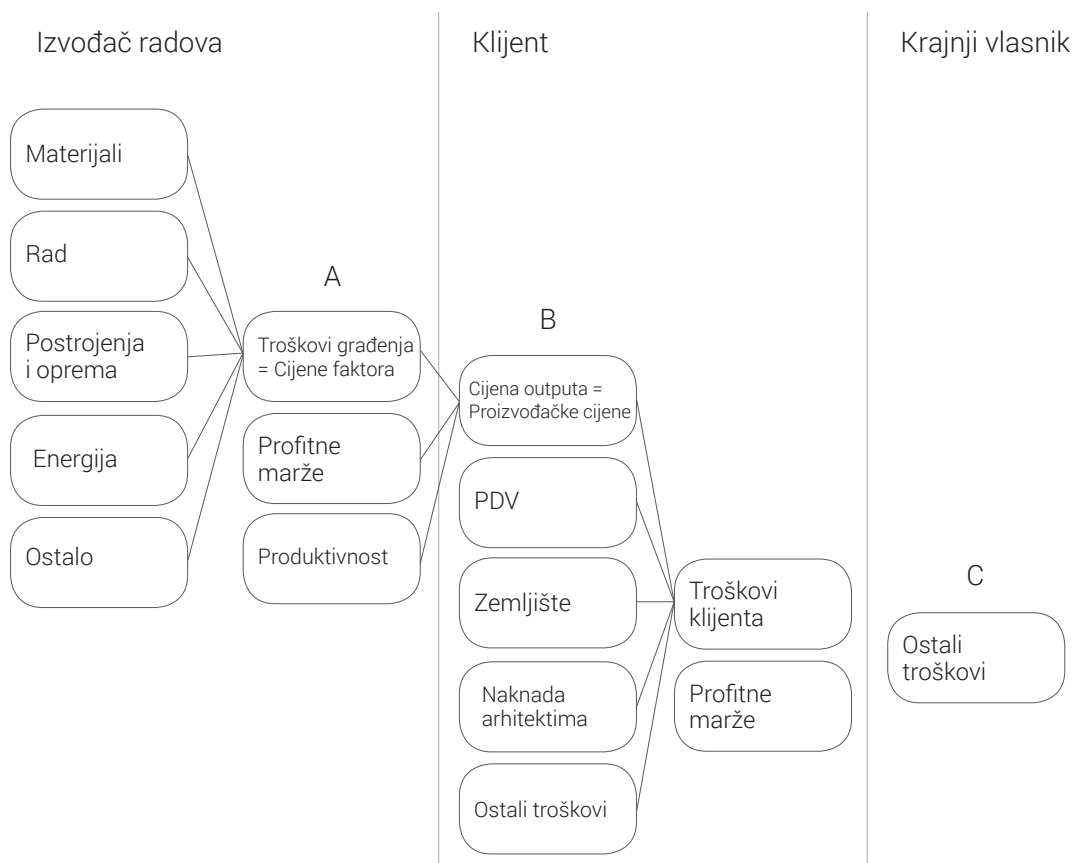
Izvođač radova

Klijent

Krajnji vlasnik

Materijali

Rad

Postrojenja i oprema

Energija

Ostalo

A

Troškovi građenja = Cijene faktora

Profitne marže

Produktivnost

B

Cijena outputa = Proizvođačke cijene

PDV

Zemljište

Naknada arhitektima

Ostali troškovi

Troškovi klijenta

Profitne marže

C

Ostali troškovi